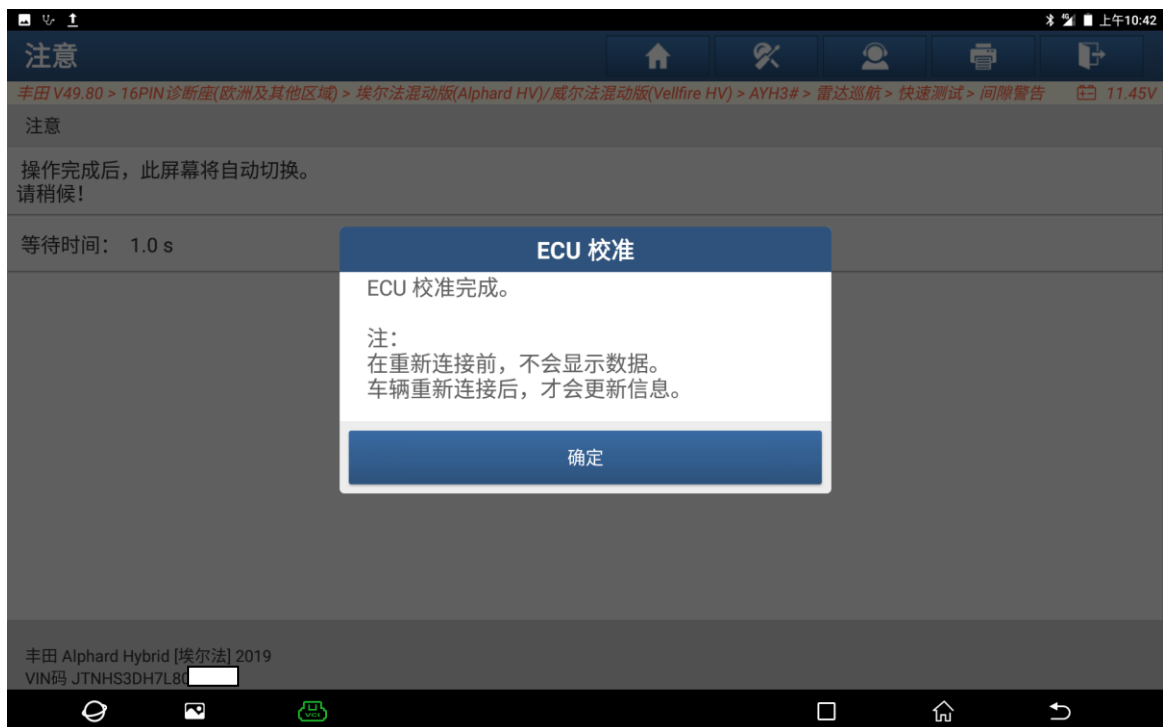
上午10:42

注意

丰田 V49.80 > 16PIN诊断座(欧洲及其他区域) > 埃尔法混动版(Alphard HV)/威尔法混动版(Vellfire HV) > AYH3# > 雷达巡航 > 快速测试 > 间隙警告

11.45V

注意

操作完成后，此屏幕将自动切换。
请稍候!

等待时间： 1.0 s

ECU 校准

ECU 校准完成。

注：
在重新连接前，不会显示数据。
车辆重新连接后，才会更新信息。

确定

丰田 Alphard Hybrid [埃尔法] 2019
VIN码 JTNHS3DH7L8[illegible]

VCI